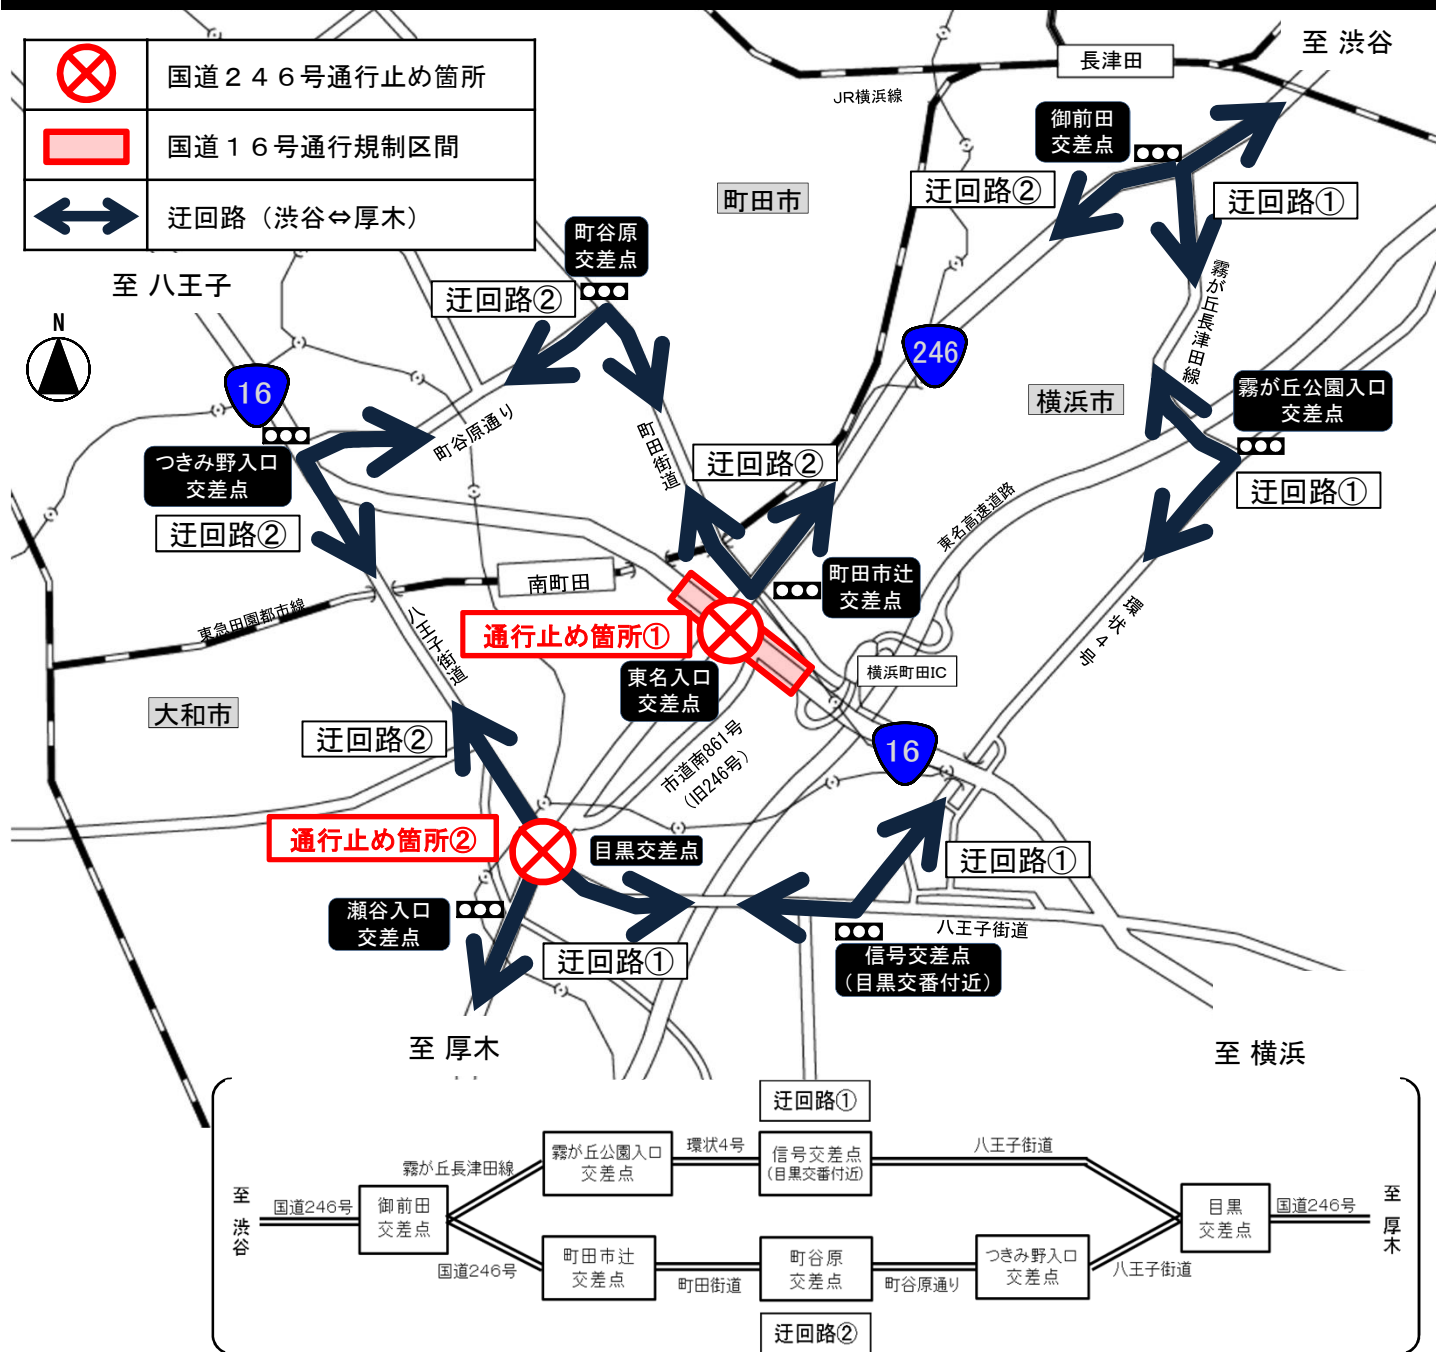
国道２４６号通行止め箇所
国道１６号通行規制区間
迂回路（渋谷⇔厚木）

至 渋谷
長津田
JR横浜線
御前田交差点
迂回路②
迂回路①
町田市
町谷原交差点
迂回路②
至 八王子
N
246
霧が丘長津田線
横浜市
霧が丘公園入口交差点
16
町谷原通り
町田街道
迂回路②
迂回路①
つきみ野入口交差点
迂回路②
東名高速道路
南町田
町田市辻交差点
東急田園都市線
通行止め箇所①
環状4号
八王子街道
横浜町田IC
東名入口交差点
大和市
市道南861号（旧246号）
迂回路②
16
通行止め箇所②
目黒交差点
迂回路①
瀬谷入口交差点
八王子街道
迂回路①
信号交差点（目黒交番付近）
至 厚木
至 横浜

迂回路①
霧が丘公園入口交差点
環状4号
信号交差点（目黒交番付近）
八王子街道
霧が丘長津田線
至渋谷
国道246号
御前田交差点
目黒交差点
国道246号
至厚木
町田市辻交差点
町谷原交差点
つきみ野入口交差点
国道246号
八王子街道
町田街道
町谷原通り
迂回路②